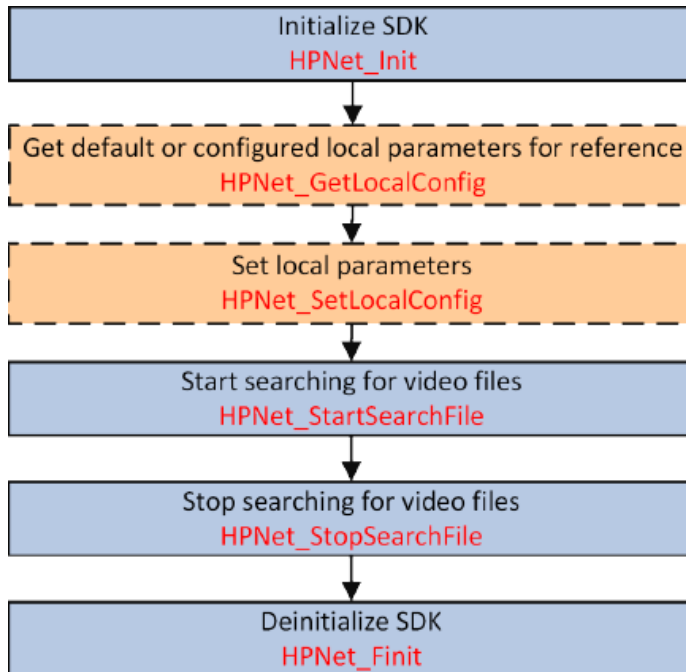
Initialize SDK
HPNet_Init

Get default or configured local parameters for reference
HPNet_GetLocalConfig

Set local parameters
HPNet_SetLocalConfig

Start searching for video files
HPNet_StartSearchFile

Stop searching for video files
HPNet_StopSearchFile

Deinitialize SDK
HPNet_Finit